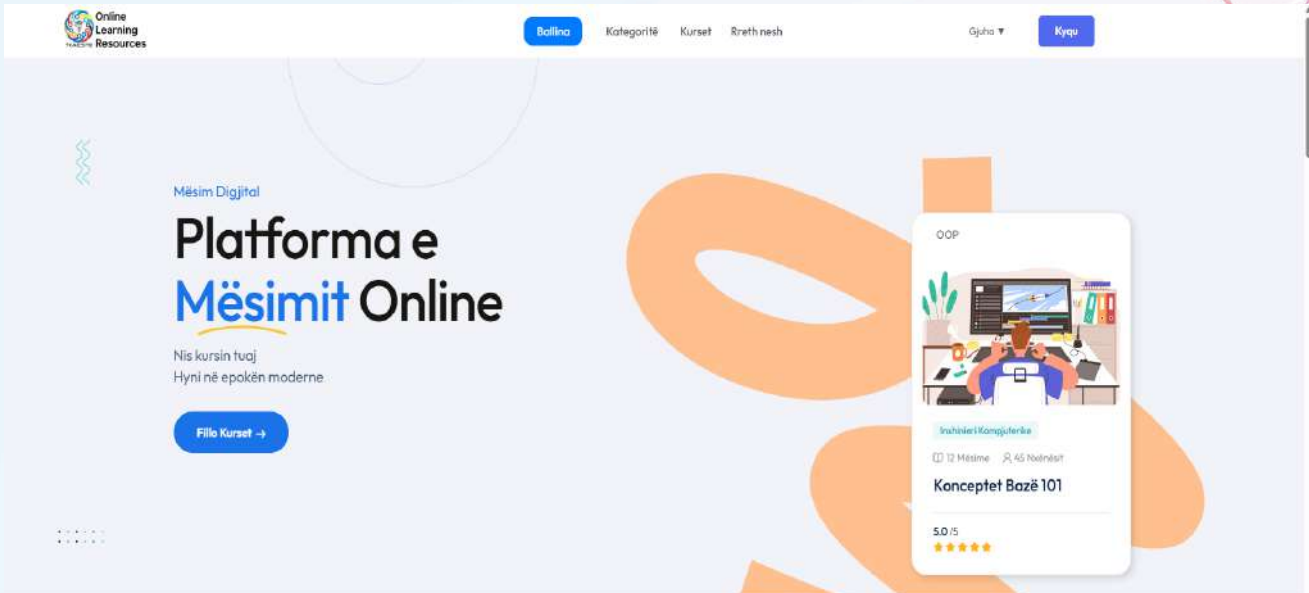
Online Learning Resources
NAESS

Ballina Kategoritë Kurset Rreth nesh

Gjuha ▼ Kyqu

Mësim Digjital

Platforma e Mësimit Online

Nis kursin tuaj
Hyni në epokën moderne

Fillo Kurset →

OOP

Inxhinieri Kompjuterike

12 Mësime 45 Nxënësit

Konceptet Bazë 101

5.0 /5